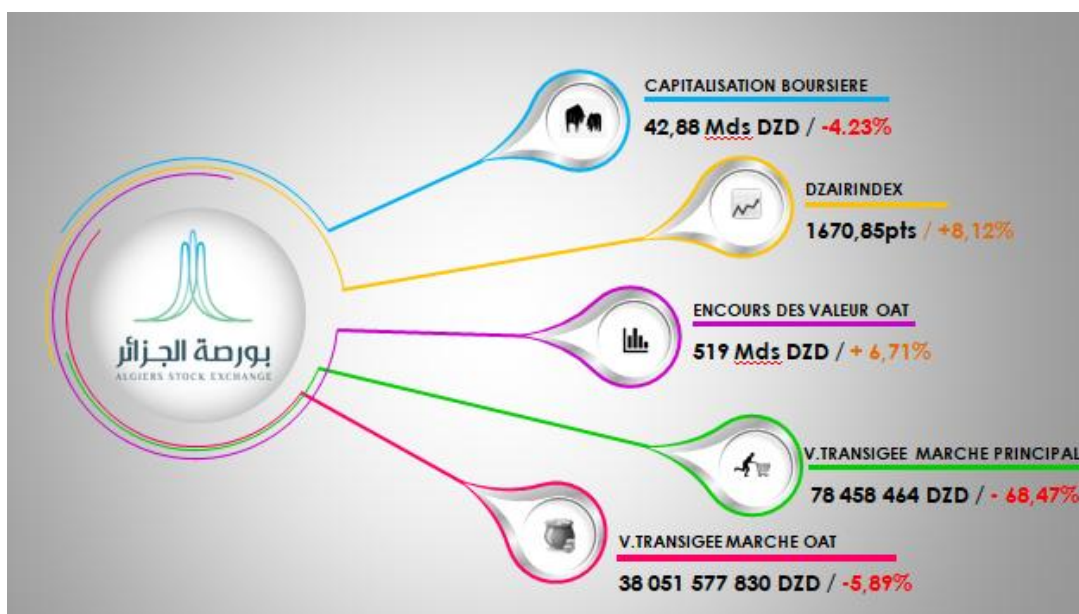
بورصة الجزائر
ALGIERS STOCK EXCHANGE

CAPITALISATION BOURSIERE
42,88 Mds DZD / -4.23%

DZAIRINDEX
1670,85pts / +8,12%

ENCOURS DES VALEUR OAT
519 Mds DZD / + 6,71%

V.TRANSIGEE MARCHE PRINCIPAL
78 458 464 DZD / - 68,47%

V.TRANSIGEE MARCHE OAT
38 051 577 830 DZD / -5,89%